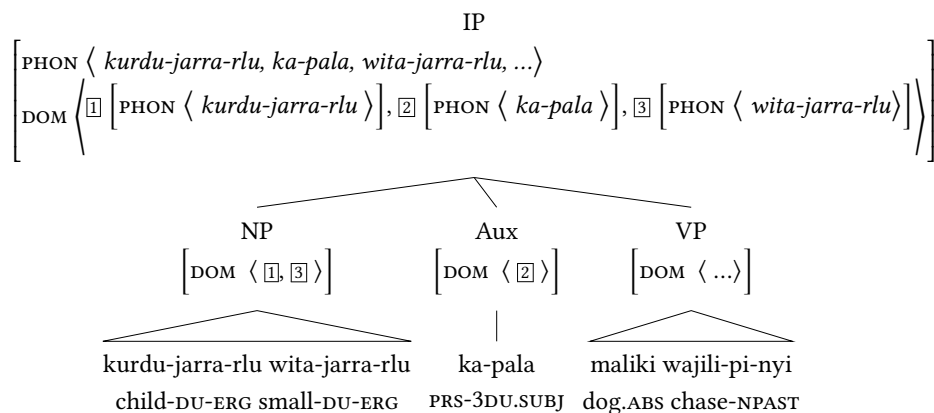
IP

$\left[\begin{array}{l} \text{PHON} \left\langle \textit{kurdu-jarra-rlu, ka-pala, wita-jarra-rlu, ...} \right\rangle \\ \text{DOM} \left\langle \boxed{1} \left[ \text{PHON} \left\langle \textit{kurdu-jarra-rlu} \right\rangle \right], \boxed{2} \left[ \text{PHON} \left\langle \textit{ka-pala} \right\rangle \right], \boxed{3} \left[ \text{PHON} \left\langle \textit{wita-jarra-rlu} \right\rangle \right] \right\rangle \end{array}\right]$

NP
$\left[ \text{DOM} \left\langle \boxed{1}, \boxed{3} \right\rangle \right]$

Aux
$\left[ \text{DOM} \left\langle \boxed{2} \right\rangle \right]$

VP
$\left[ \text{DOM} \left\langle ... \right\rangle \right]$

kurdu-jarra-rlu wita-jarra-rlu
child-DU-ERG small-DU-ERG

ka-pala
PRS-3DU.SUBJ

maliki wajili-pi-nyi
dog.ABS chase-NPAST